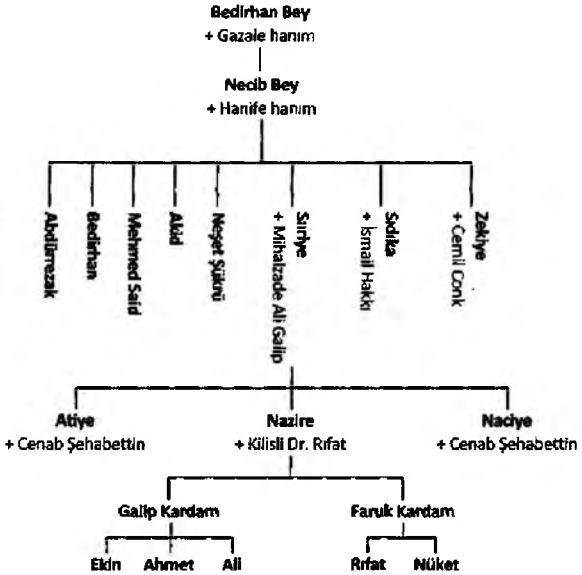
Bedirhan Bey
+ Gazale hanım

Necib Bey
+ Hanife hanım

Abdürrezak

Bedirhan

Mehmed Said

Akid

Neşet Şükrü

Sırrıye
+ Mihalzade Ali Galip

Sıdıka
+ İsmail Hakkı

Zekiye
+ Cemil Conk

Atiye
+ Cenab Şehabettin

Nazire
+ Kilisli Dr. Rıfat

Naciye
+ Cenab Şehabettin

Galip Kardam

Faruk Kardam

Ekin

Ahmet

Ali

Rıfat

Nüket